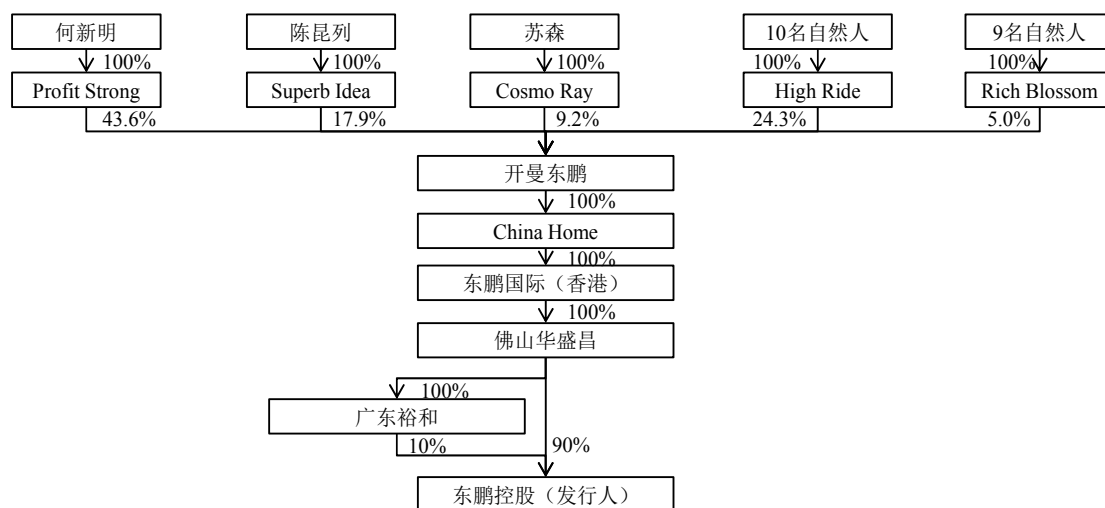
何新明
100%
Profit Strong
43.6%

陈昆列
100%
Superb Idea
17.9%

苏森
100%
Cosmo Ray
9.2%

10名自然人
100%
High Ride
24.3%

9名自然人
100%
Rich Blossom
5.0%

开曼东鹏
100%
China Home
100%
东鹏国际（香港）
100%
佛山华盛昌
100%
广东裕和
10%
90%
东鹏控股（发行人）